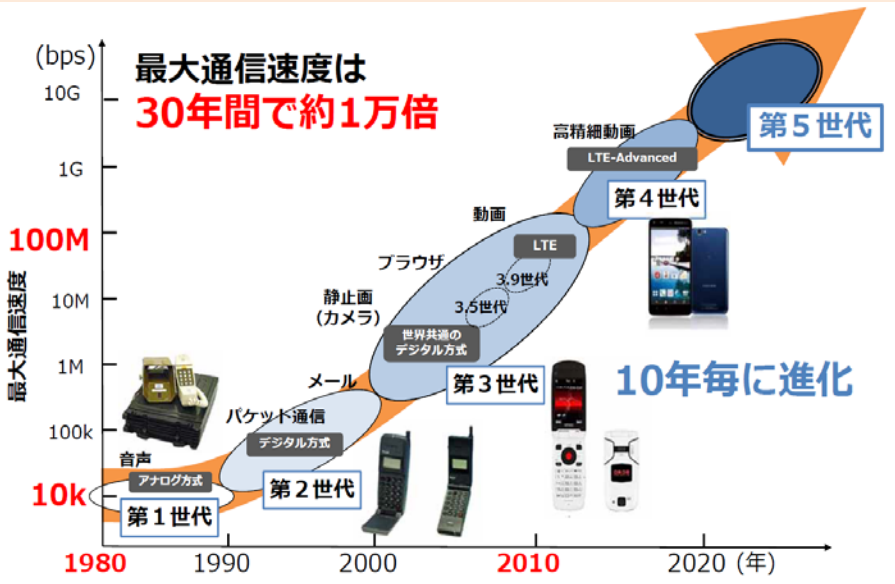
(bps)

最大通信速度は
30年間で約1万倍

10G
1G
100M
10M
1M
100k
10k

最大通信速度

音声
アナログ方式
第１世代

パケット通信
デジタル方式
第２世代

メール
静止画
(カメラ)
世界共通の
デジタル方式
第３世代

ブラウザ
3.5世代
3.9世代
動画
LTE

高精細動画
LTE-Advanced
第４世代

第５世代

10年毎に進化

1980
1990
2000
2010
2020 (年)